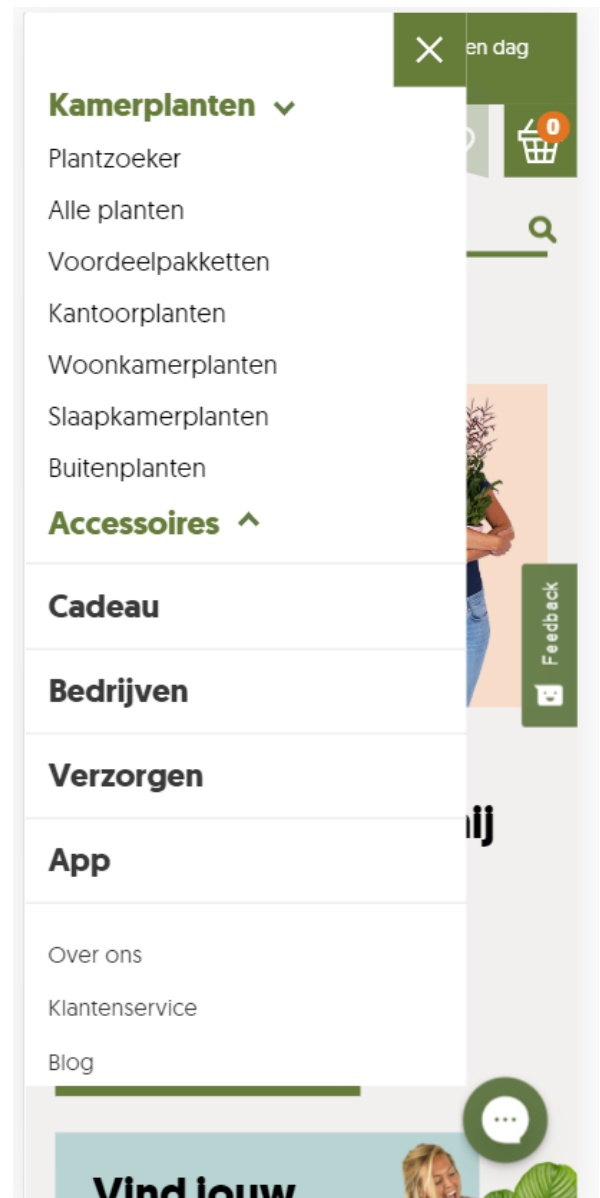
en dag

0

Kamerplanten

Plantzoeker

Alle planten

Voordeelpakketten

Kantoorplanten

Woonkamerplanten

Slaapkamerplanten

Buitenplanten

Accessoires

Cadeau

Bedrijven

Verzorgen

App

Over ons

Klantenservice

Blog

Feedback

nij

Vind jouw